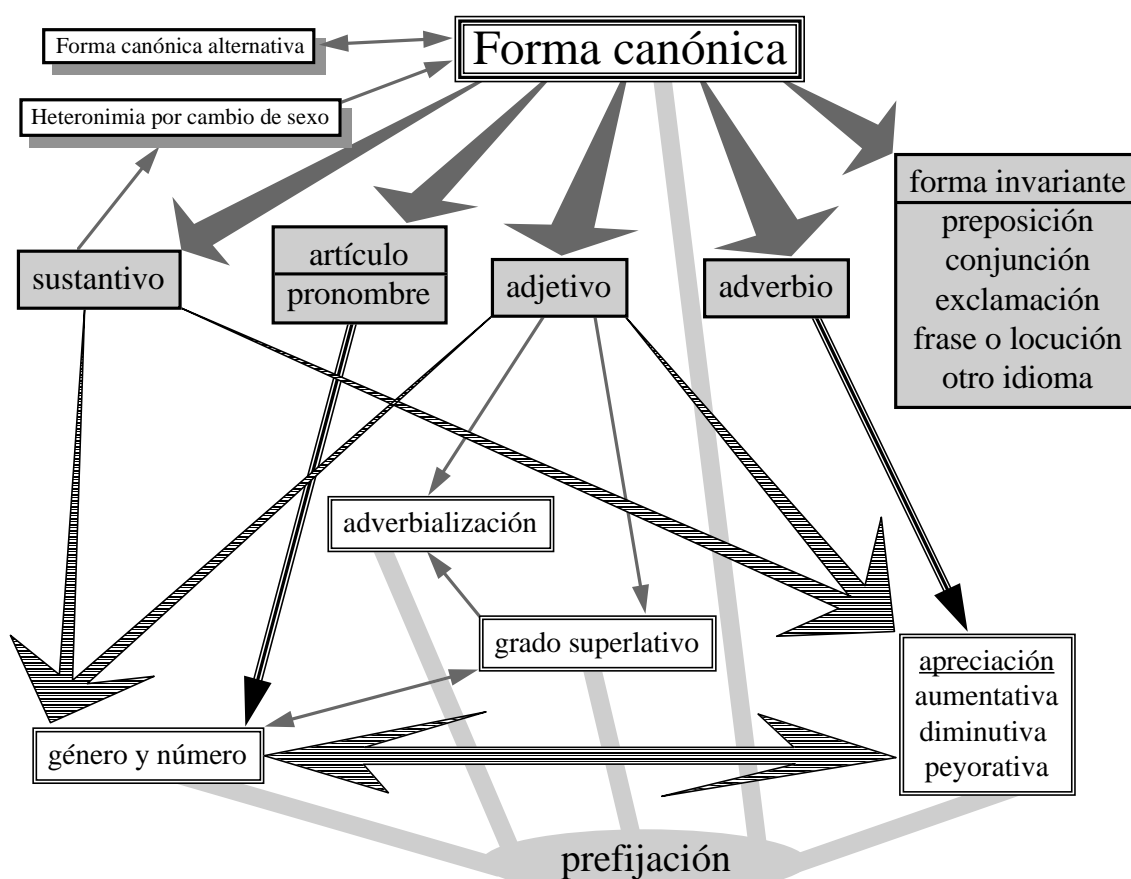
Forma canónica alternativa

Forma canónica

Heteronimia por cambio de sexo

forma invariante
preposición
conjunción
exclamación
frase o locución
otro idioma

sustantivo

artículo
pronombre

adjetivo

adverbio

adverbialización

grado superlativo

apreciación
aumentativa
diminutiva
peyorativa

género y número

prefijación